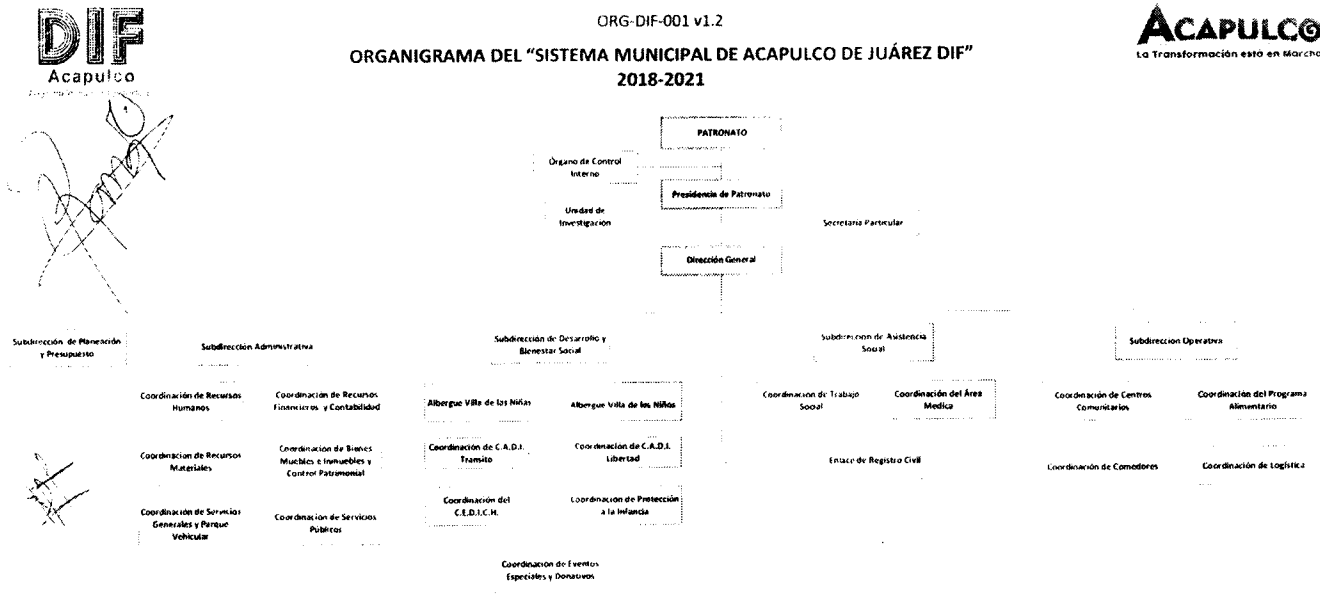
DIF
Acapulco

ORG-DIF-001 v1.2

ORGANIGRAMA DEL "SISTEMA MUNICIPAL DE ACAPULCO DE JUÁREZ DIF"
2018-2021

ACAPULCO
La Transformación está en Marcha

PATRONATO

Órgano de Control Interno

Presidencia de Patronato

Unidad de Investigación

Secretaria Particular

Dirección General

Subdirección de Planeación y Presupuesto

Subdirección Administrativa

Subdirección de Desarrollo y Bienestar Social

Subdirección de Asistencia Social

Subdirección Operativa

Coordinación de Recursos Humanos

Coordinación de Recursos Financieros y Contabilidad

Coordinación de Recursos Materiales

Coordinación de Bienes Muebles e Inmuebles y Control Patrimonial

Coordinación de Servicios Generales y Parque Vehicular

Coordinación de Servicios Públicos

Albergue Villa de las Niñas

Albergue Villa de los Niños

Coordinación de C.A.D.I. Transito

Coordinación de C.A.D.I. Libertad

Coordinación del C.E.D.I.C.H.

Coordinación de Protección a la Infancia

Coordinación de Eventos Especiales y Donativos

Coordinación de Trabajo Social

Coordinación del Área Medica

Enlace de Registro Civil

Coordinación de Centros Comunitarios

Coordinación del Programa Alimentario

Coordinación de Comedores

Coordinación de Logística